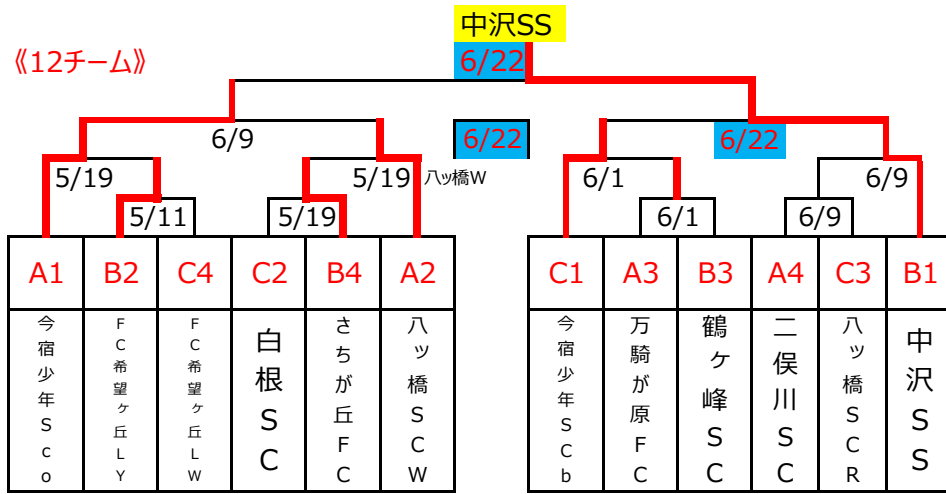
中沢SS
6/22
《12チーム》

6/9
6/22
6/22
5/19
5/19 八ッ橋W
6/1
6/9
5/11
5/19
6/1
6/9

| A1 | B2 | C4 | C2 | B4 | A2 |
|---|---|---|---|---|---|
| 今宿少年SCo | FC希望ヶ丘LY | FC希望ヶ丘LW | 白根SC | さちが丘FC | 八ッ橋SCW |

| C1 | A3 | B3 | A4 | C3 | B1 |
|---|---|---|---|---|---|
| 今宿少年SCb | 万騎が原FC | 鶴ヶ峰SC | 二俣川SC | 八ッ橋SCR | 中沢SS |